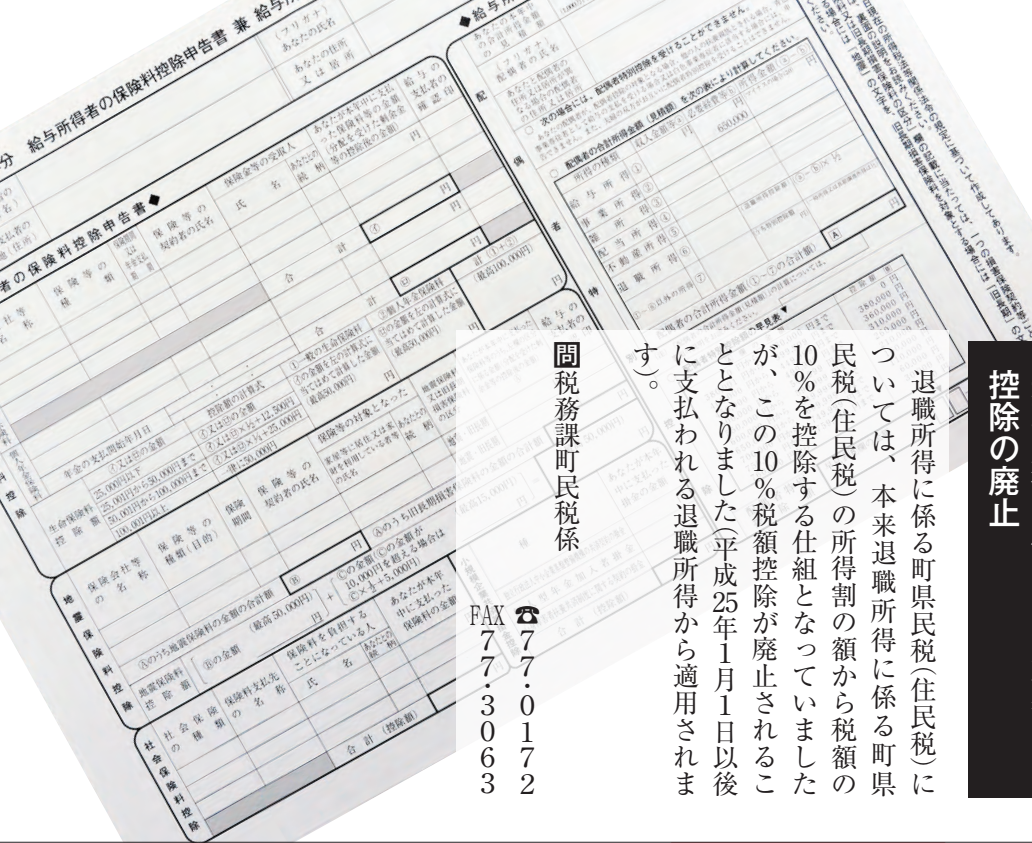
控除の廃止

退職所得に係る町県民税(住民税)については、本来退職所得に係る町県民税(住民税)の所得割の額から税額の10%を控除する仕組となっていましたが、この10%税額控除が廃止されることとなりました(平成25年1月1日以後に支払われる退職所得から適用されます)。

問税務課町民税係
☎77・0172
FAX 77・3063

給与所得者の保険料控除申告書 兼 給与所得者の配偶者特別控除申告書

給与所得者の保険料控除申告書◆

生命保険料控除

地震保険料控除

社会保険料控除

配偶者特別控除